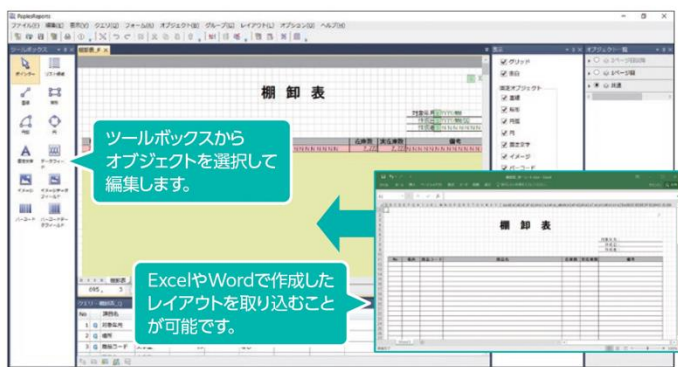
PuppleReports

ファイル(F) 編集(E) 表示(V) クエリ(Q) フォーム(S) オブジェクト(O) グループ(G) レイアウト(L) オプション(P) ヘルプ(H)

ツールボックス

ポインター

リスト項目

直線

矩形

円弧

円

固定文字

データフィールド

イメージ

イメージデータフィールド

バーコード

バーコードデータフィールド

棚卸表

棚　卸　表

仏単価

去仏単数

備考

表示

グリッド

罫線

固定オブジェクト

直線

矩形

円弧

円

固定文字

イメージ

バーコード

オブジェクト一覧

1ページ目以降

最終ページ

共通

クエリ - 棚卸表

No

項目名

1

対象年月

2

場所

3

商品コード

ツールボックスから
オブジェクトを選択して
編集します。

棚　卸　表

ExcelやWordで作成した
レイアウトを取り込むこと
が可能です。